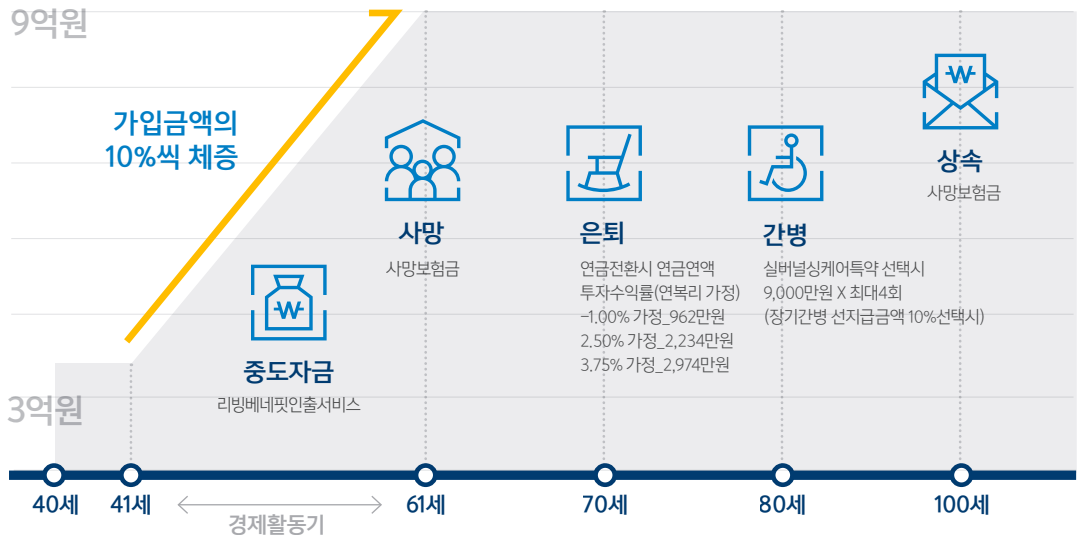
9억원

가입금액의
10%씩 체증

3억원

₩
중도자금
리빙베네핏인출서비스

사망
사망보험금

은퇴
연금전환시 연금연액
투자수익률(연복리 가정)
-1.00% 가정_962만원
2.50% 가정_2,234만원
3.75% 가정_2,974만원

간병
실버널싱케어특약 선택시
9,000만원 X 최대4회
(장기간병 선지급금액 10%선택시)

₩
상속
사망보험금

40세
41세
경제활동기
61세
70세
80세
100세